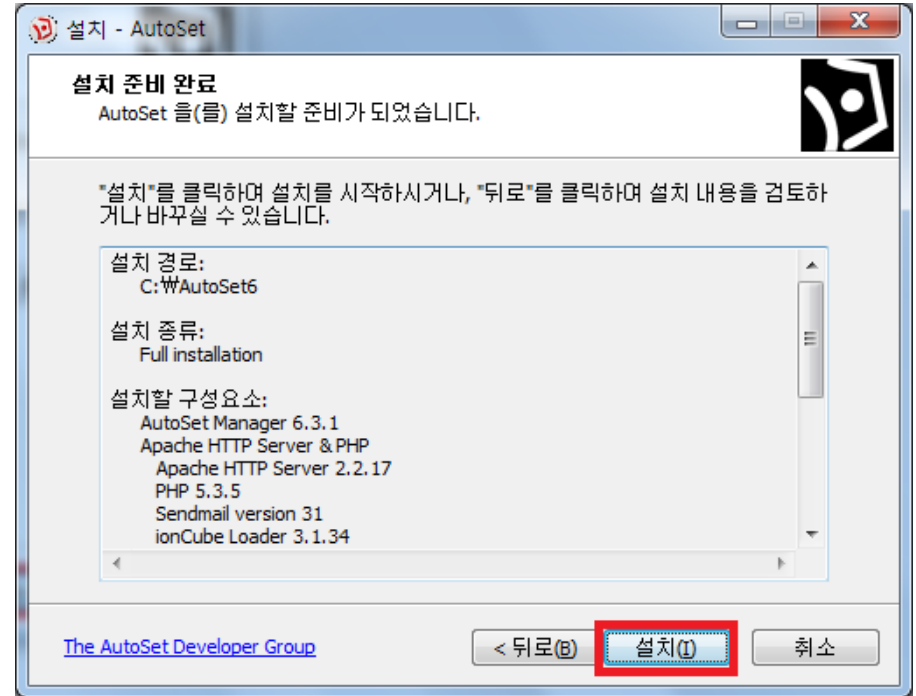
설치 - AutoSet

설치 준비 완료
AutoSet 을(를) 설치할 준비가 되었습니다.

"설치"를 클릭하여 설치를 시작하시거나, "뒤로"를 클릭하여 설치 내용을 검토하거나 바꾸실 수 있습니다.

설치 경로:
C:₩AutoSet6

설치 종류:
Full installation

설치할 구성요소:
AutoSet Manager 6.3.1
Apache HTTP Server & PHP
Apache HTTP Server 2.2.17
PHP 5.3.5
Sendmail version 31
ionCube Loader 3.1.34

The AutoSet Developer Group

< 뒤로(B) 설치(I) 취소